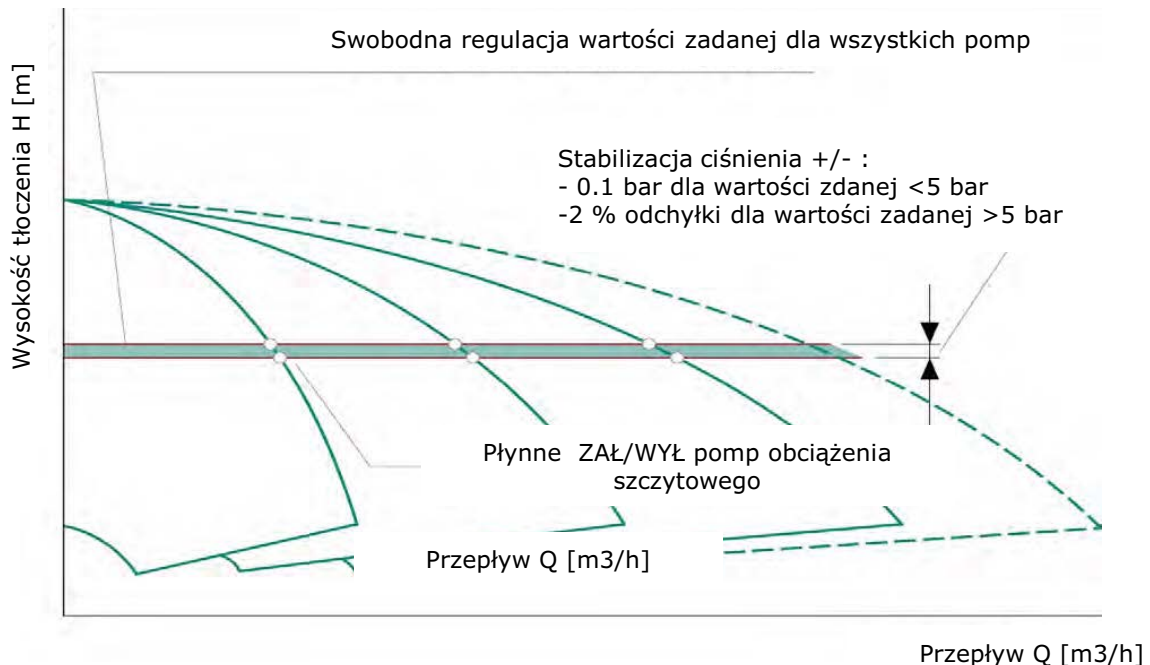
Swobodna regulacja wartości zadanej dla wszystkich pomp

Wysokość tłoczenia H [m]

Stabilizacja ciśnienia +/- :
- 0.1 bar dla wartości zdanej <5 bar
-2 % odchyłki dla wartości zadanej >5 bar

Płynne ZAŁ/WYŁ pomp obciążenia szczytowego

Przepływ Q [m3/h]

Przepływ Q [m3/h]